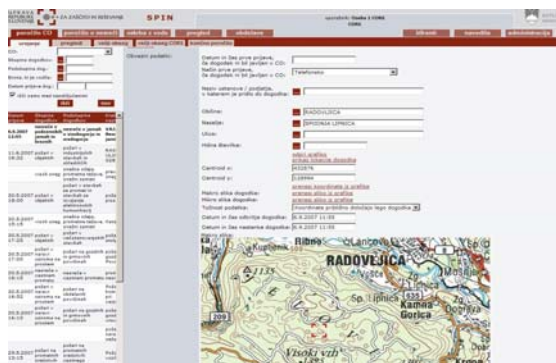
SPIN

Vrsta: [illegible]

Obvezni podatki:

Datum in čas prve prijave, ki dogodek in bil javljen v CO:

Način prve prijave, ki dogodek in bil javljen v CO: Telefonsko

Naziv ustanove / podjetja, s katerim je prišlo do dogodka:

Občina: RADOVLJICA

Naselje: SPODNJA LIPNICA

Ulica:

Hišna številka:

Centroid x: 433876

Centroid y: 136846

Makro slika dogodka:

Mikro slika dogodka:

Tolmač podatka:

Datum in čas odkritja dogodka: 8.6.2007 11:59

Datum in čas nastanka dogodka: 8.6.2007 11:59

RADOVLJICA

Ribno

Lancovo

Sp. Lipnica

Kamna Gorica

Visoki vrh